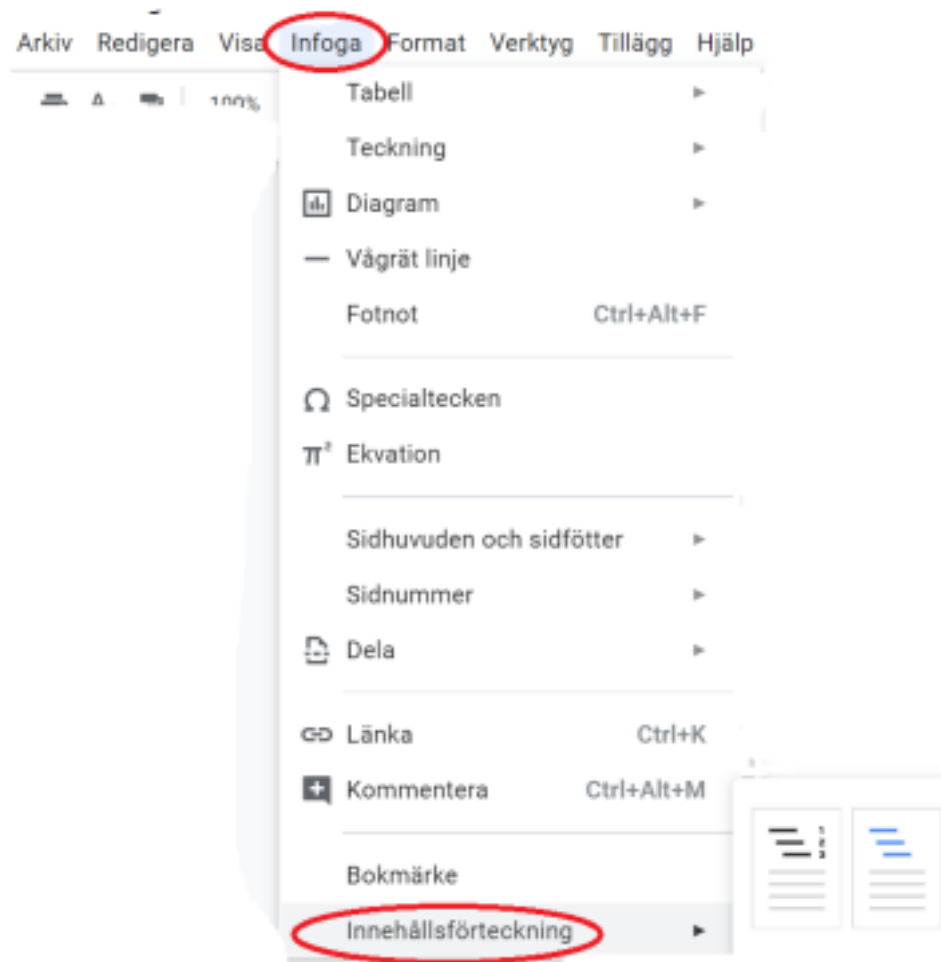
Arkiv Redigera Visa Infoga Format Verktyg Tillägg Hjälp

100%

Tabell
Teckning
Diagram
Vågrät linje
Fotnot Ctrl+Alt+F

Specialtecken
Ekvation

Sidhuvuden och sidfötter
Sidnummer
Dela

Länka Ctrl+K
Kommentera Ctrl+Alt+M

Bokmärke
Innehållsförteckning